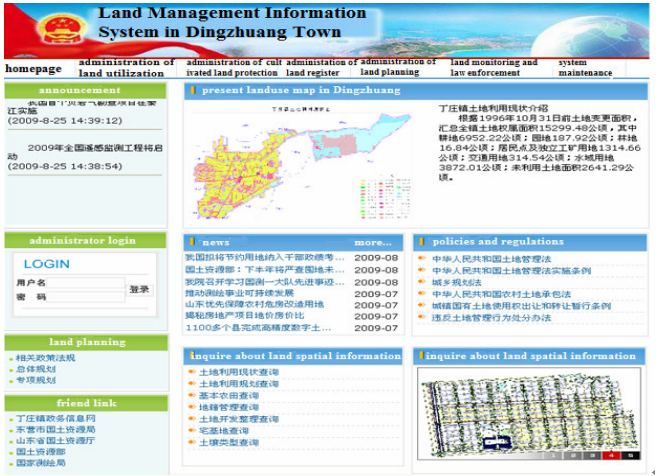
Land Management Information System in Dingzhuang Town

homepage | administration of land utilization | administration of cultivated land protection | administration of land register | administration of land planning | land monitoring and law enforcement | system maintenance

announcement

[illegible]江实施
(2009-8-25 14:39:12)

2009年全国遥感监测工程将启动
(2009-8-25 14:38:54)

present landuse map in Dingzhuang

丁庄镇土地利用现状介绍
根据1996年10月31日前土地变更面积，汇总全镇土地权属面积15299.48公顷，其中耕地6952.22公顷；园地187.92公顷；林地16.84公顷；居民点及独立工矿用地1314.66公顷；交通用地314.54公顷；水域用地3872.01公顷；未利用土地面积2641.29公顷。

administrator login

LOGIN
用户名
密 码
登录

news | more...

| | |
|---|---|
| 我国拟将节约用地纳入干部政绩考... | 2009-08 |
| 国土资源部：下半年将严查囤地未... | 2009-08 |
| 我院召开学习图例一大队先进事迹... | 2009-08 |
| 推动测绘事业可持续发展 | 2009-07 |
| 山东优先保障农村危房改造用地 | 2009-07 |
| 揭秘房地产项目地价房价比 | 2009-07 |
| 1100多个县完成高精度数字土... | 2009-07 |

policies and regulations

中华人民共和国土地管理法
中华人民共和国土地管理法实施条例
城乡规划法
中华人民共和国农村土地承包法
城镇国有土地使用权出让和转让暂行条例
违反土地管理行为处分办法

land planning

相关政策法规
总体规划
专项规划

friend link

丁庄镇政务信息网
东营市国土资源局
山东省国土资源厅
国土资源部
国家测绘局

inquire about land spatial information

土地利用现状查询
土地利用规划查询
基本农田查询
地籍管理查询
土地开发整理查询
宅基地查询
土壤类型查询

inquire about land spatial information